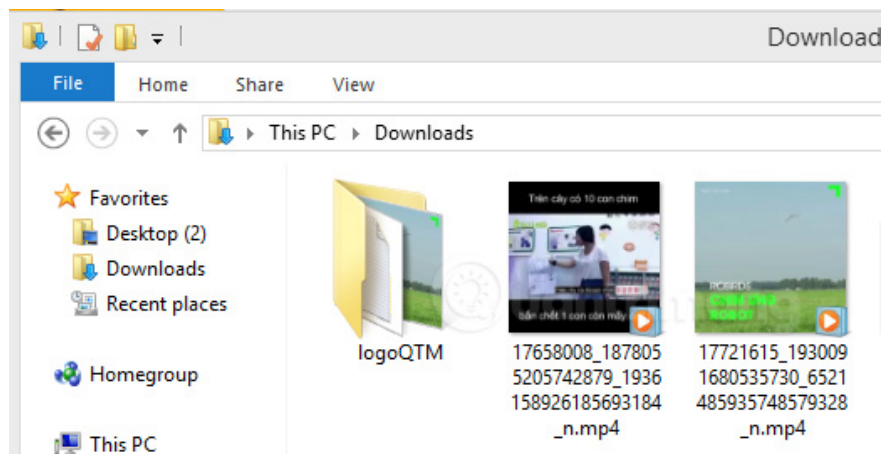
Download

File Home Share View

This PC ▸ Downloads

Favorites
Desktop (2)
Downloads
Recent places

Homegroup

This PC

logoQTM

Trên cây có 10 con chim

bản chất 1 con còn mấy

17658008_1878055205742879_1936158926185693184_n.mp4

ROBOT

17721615_1930091680535730_6521485935748579328_n.mp4